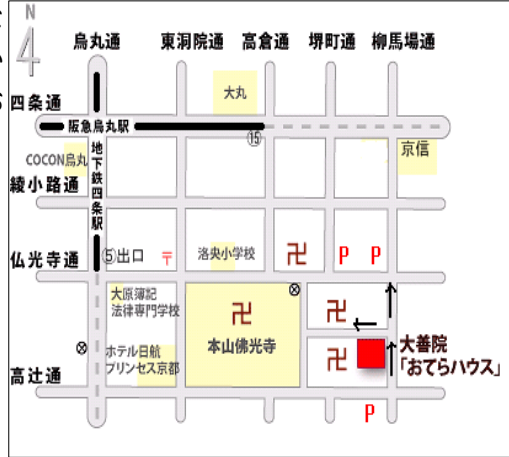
N

烏丸通　東洞院通　高倉通　堺町通　柳馬場通

大丸

四条通

阪急烏丸駅

⑮

COCON烏丸

地下鉄四条駅

京信

綾小路通

仏光寺通

⑤出口

〒

洛央小学校

卍

P

P

大原簿記法律専門学校

卍

本山佛光寺

卍

ホテル日航プリンセス京都

卍

大善院「おてらハウス」

高辻通

P